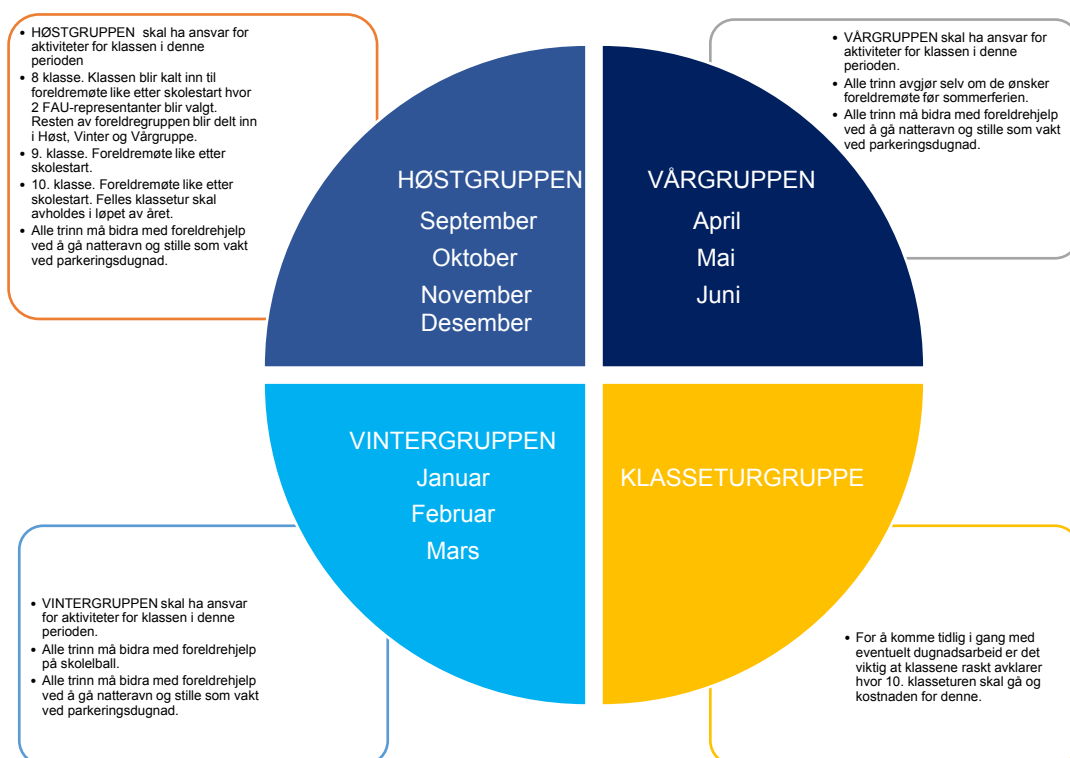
- HØSTGRUPPEN skal ha ansvar for aktiviteter for klassen i denne perioden
- 8 klasse. Klassen blir kalt inn til foreldremøte like etter skolestart hvor 2 FAU-representanter blir valgt. Resten av foreldregruppen blir delt inn i Høst, Vinter og Vårgruppe.
- 9. klasse. Foreldremøte like etter skolestart.
- 10. klasse. Foreldremøte like etter skolestart. Felles klassetur skal avholdes i løpet av året.
- Alle trinn må bidra med foreldrehjelp ved å gå natteravn og stille som vakt ved parkeringsdugnad.

- VÅRGRUPPEN skal ha ansvar for aktiviteter for klassen i denne perioden.
- Alle trinn avgjør selv om de ønsker foreldremøte før sommerferien.
- Alle trinn må bidra med foreldrehjelp ved å gå natteravn og stille som vakt ved parkeringsdugnad.

HØSTGRUPPEN
September
Oktober
November
Desember

VÅRGRUPPEN
April
Mai
Juni

VINTERGRUPPEN
Januar
Februar
Mars

KLASSETURGRUPPE

- VINTERGRUPPEN skal ha ansvar for aktiviteter for klassen i denne perioden.
- Alle trinn må bidra med foreldrehjelp på skolelball.
- Alle trinn må bidra med foreldrehjelp ved å gå natteravn og stille som vakt ved parkeringsdugnad.

- For å komme tidlig i gang med eventuelt dugnadsarbeid er det viktig at klassene raskt avklarer hvor 10. klasseturen skal gå og kostnaden for denne.